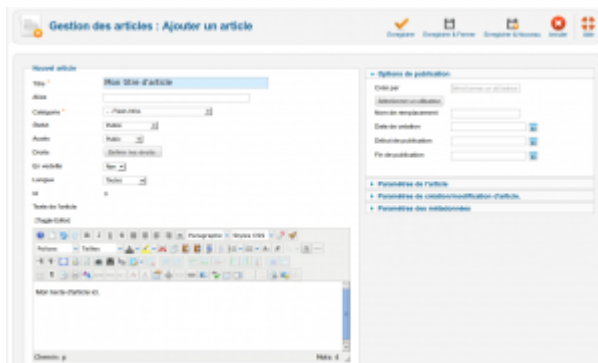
Gestion des articles : Ajouter un article

Enregistrer | Enregistrer & Fermer | Enregistrer & Nouveau | Annuler | Aide

Nouvel article

Titre * | Mon titre d'article
Alias |
Catégorie * | - Pas encore - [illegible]
Statut | Publié
Accès | Public
Droits | Définir les droits
En vedette | Non
Langue | Toutes
ID | 0
Texte de l'article

[Toggle Editor]

Paragraphe | Styles CSS

Police | Taille

Mon texte d'article ici.

Chemin : p

Mots : 4

Options de publication

Créé par | Sélectionner un utilisateur
Nom de remplacement |
Date de création |
Début de publication |
Fin de publication |

Paramètres de l'article

Paramètres de création/modification d'article

Paramètres des métadonnées